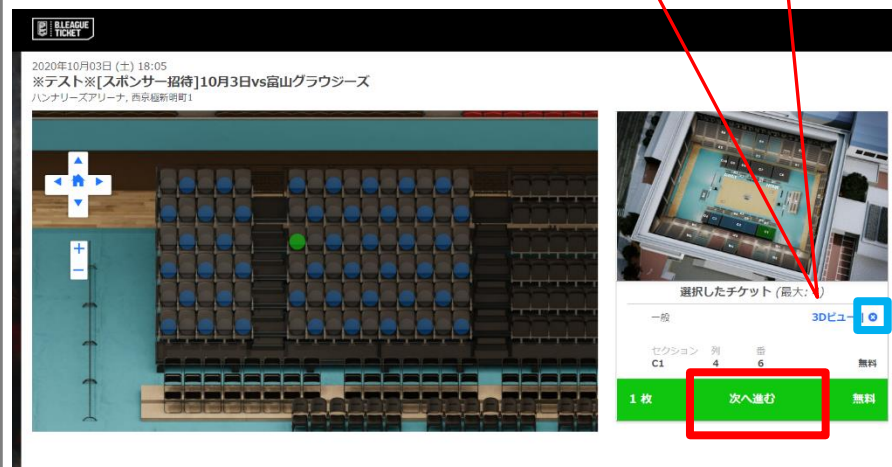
B.LEAGUE TICKET

2020年10月03日 (土) 18:05
※テスト※[スポンサー招待]10月3日vs富山グラウジーズ
ハンナリーズアリーナ, 西京極新明町1

+
−

選択したチケット (最大:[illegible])
一般
3Dビュー
セクション C1
列 4
番 6
無料
1 枚
次へ進む
無料